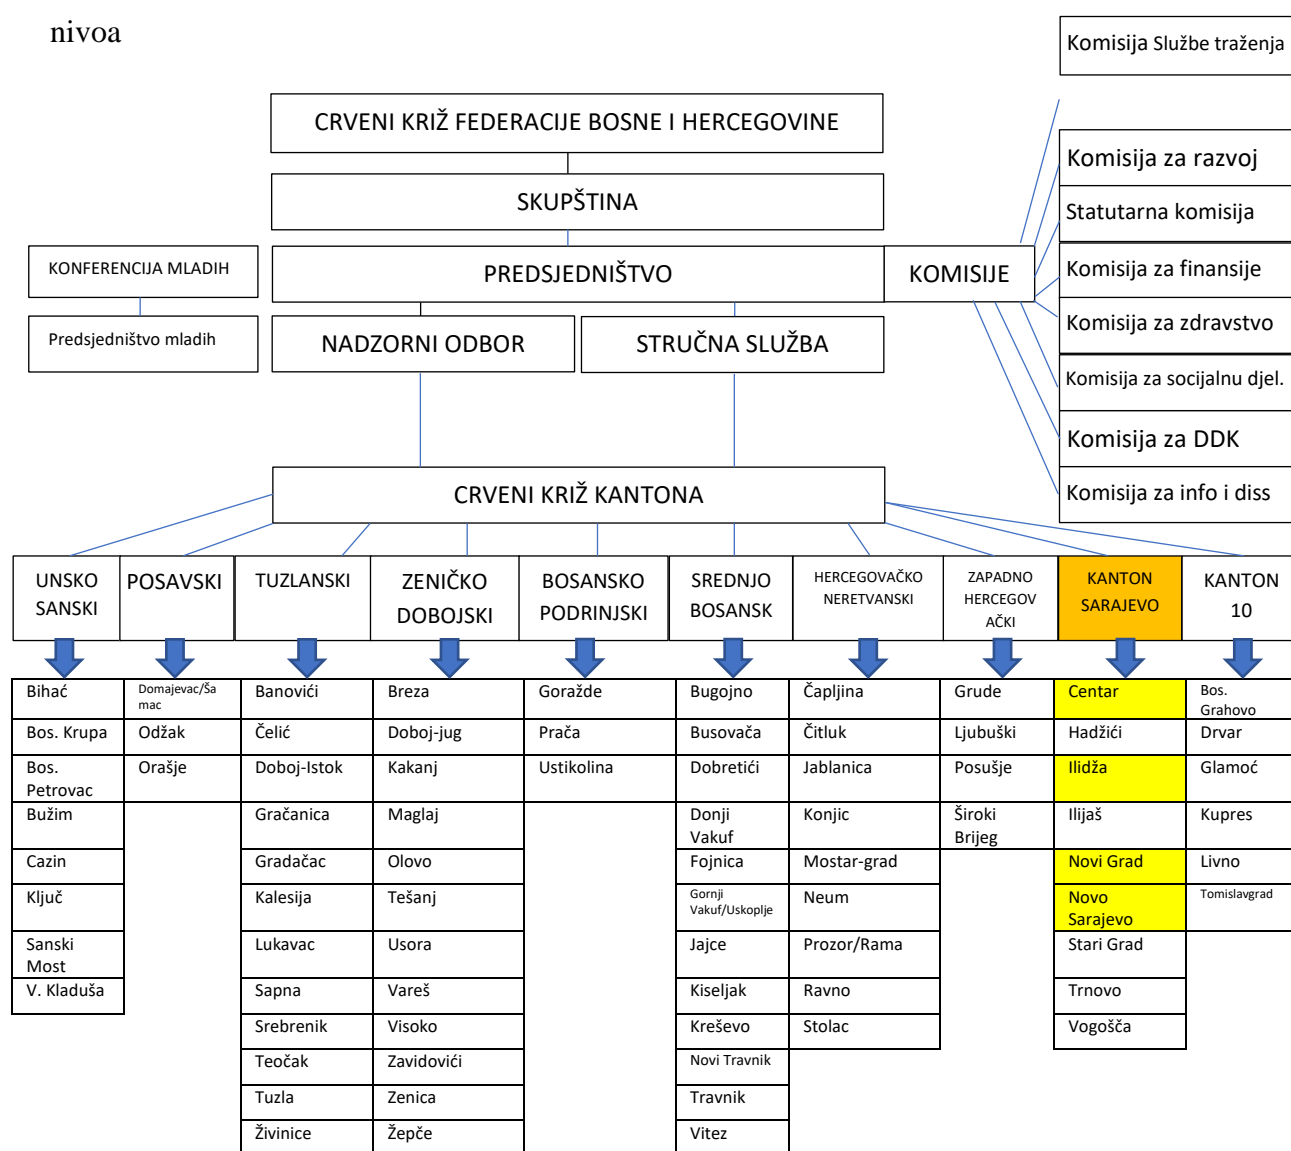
nivoa

Komisija Službe traženja

CRVENI KRIŽ FEDERACIJE BOSNE I HERCEGOVINE

SKUPŠTINA

KONFERENCIJA MLADIH

PREDSJEDNIŠTVO

KOMISIJE

Predsjedništvo mladih

NADZORNI ODBOR

STRUČNA SLUŽBA

Komisija za razvoj

Statutarna komisija

Komisija za finansije

Komisija za zdravstvo

Komisija za socijalnu djel.

Komisija za DDK

Komisija za info i diss

CRVENI KRIŽ KANTONA

| UNSKO SANSKI | POSAVSKI | TUZLANSKI | ZENIČKO DOBOJSKI | BOSANSKO PODRINJSKI | SREDNJO BOSANSK | HERCEGOVAČKO NERETVANSKI | ZAPADNO HERCEGOVAČKI | KANTON SARAJEVO | KANTON 10 |
|---|---|---|---|---|---|---|---|---|---|
| Bihać | Domajevac/Šamac | Banovići | Breza | Goražde | Bugojno | Čapljina | Grude | Centar | Bos. Grahovo |
| Bos. Krupa | Odžak | Čelić | Doboj-jug | Prača | Busovača | Čitluk | Ljubuški | Hadžići | Drvar |
| Bos. Petrovac | Orašje | Doboj-Istok | Kakanj | Ustikolina | Dobretići | Jablanica | Posušje | Ilidža | Glamoć |
| Bužim | | Gračanica | Maglaj | | Donji Vakuf | Konjic | Široki Brijeg | Ilijaš | Kupres |
| Cazin | | Gradačac | Olovo | | Fojnica | Mostar-grad | | Novi Grad | Livno |
| Ključ | | Kalesija | Tešanj | | Gornji Vakuf/Uskoplje | Neum | | Novo Sarajevo | Tomislavgrad |
| Sanski Most | | Lukavac | Usora | | Jajce | Prozor/Rama | | Stari Grad | |
| V. Kladuša | | Sapna | Vareš | | Kiseljak | Ravno | | Trnovo | |
| | | Srebrenik | Visoko | | Kreševo | Stolac | | Vogošća | |
| | | Teočak | Zavidovići | | Novi Travnik | | | | |
| | | Tuzla | Zenica | | Travnik | | | | |
| | | Živinice | Žepče | | Vitez | | | | |